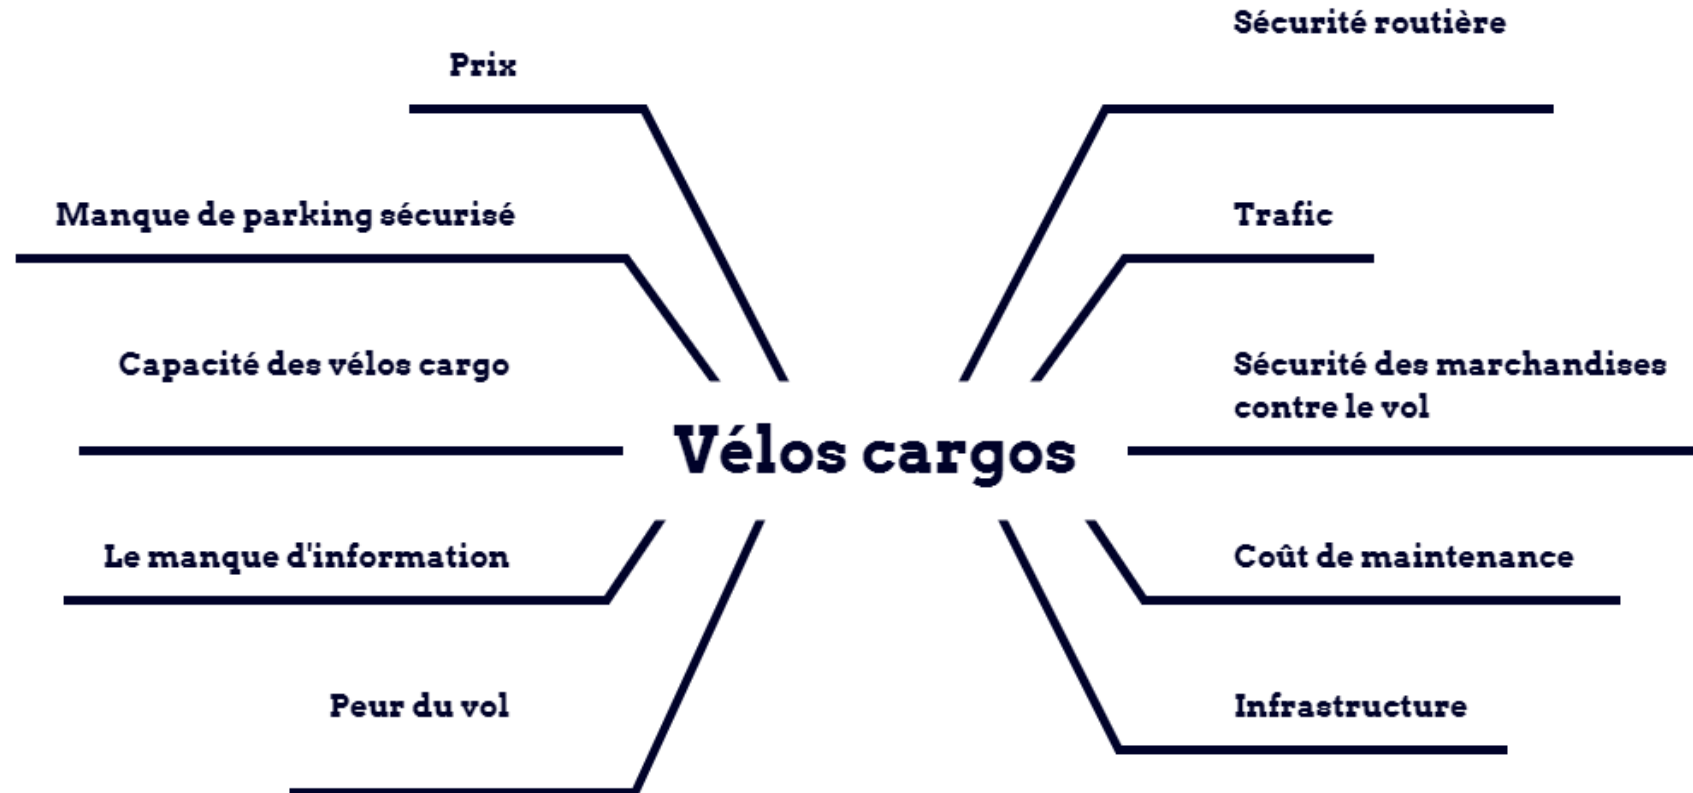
Sécurité routière

Prix

Manque de parking sécurisé

Trafic

Capacité des vélos cargo

Sécurité des marchandises contre le vol

Vélos cargos

Le manque d'information

Coût de maintenance

Peur du vol

Infrastructure